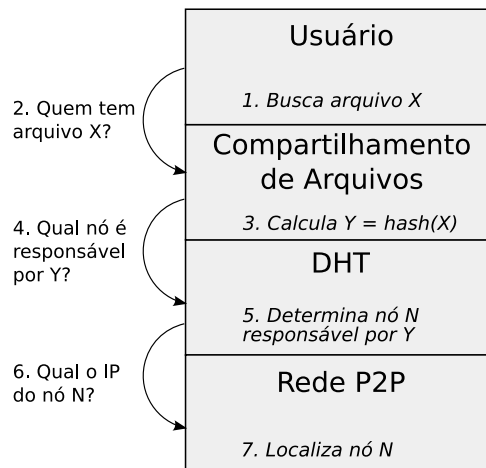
Usuário

1. Busca arquivo X

2. Quem tem arquivo X?

Compartilhamento de Arquivos

3. Calcula Y = hash(X)

4. Qual nó é responsável por Y?

DHT

5. Determina nó N responsável por Y

6. Qual o IP do nó N?

Rede P2P

7. Localiza nó N